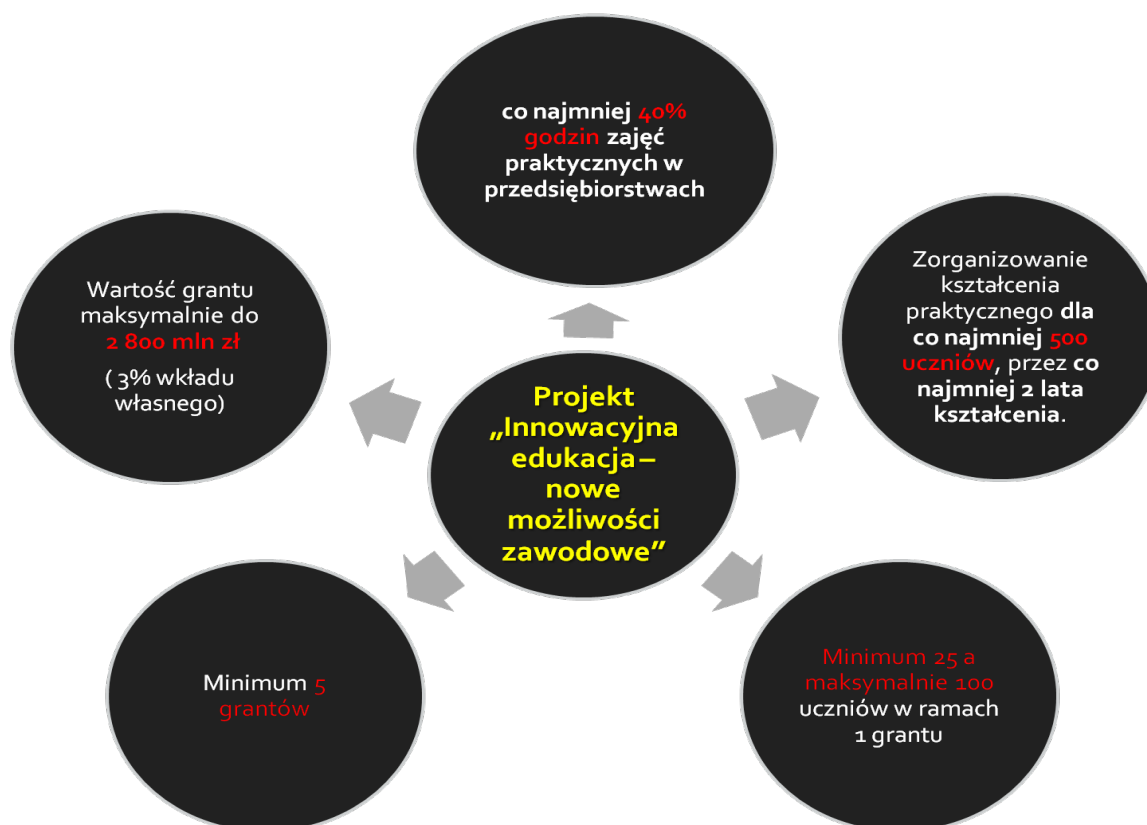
co najmniej 40% godzin zajęć praktycznych w przedsiębiorstwach

Wartość grantu maksymalnie do 2 800 mln zł

( 3% wkładu własnego)

Projekt „Innowacyjna edukacja – nowe możliwości zawodowe"

Zorganizowanie kształcenia praktycznego dla co najmniej 500 uczniów, przez co najmniej 2 lata kształcenia.

Minimum 5 grantów

Minimum 25 a maksymalnie 100 uczniów w ramach 1 grantu